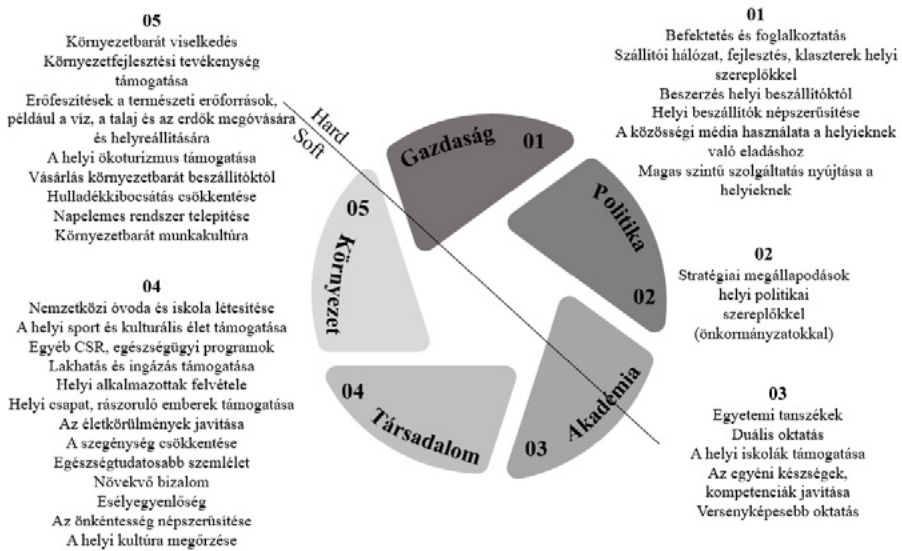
05
Környezetbarát viselkedés
Környezetfejlesztési tevékenység támogatása
Erőfeszítések a természeti erőforrások, például a víz, a talaj és az erdők megóvására és helyreállítására
A helyi ökoturizmus támogatása
Vásárlás környezetbarát beszállítóktól
Hulladékkibocsátás csökkentése
Napelemes rendszer telepítése
Környezetbarát munkakultúra

04
Nemzetközi óvoda és iskola létesítése
A helyi sport és kulturális élet támogatása
Egyéb CSR, egészségügyi programok
Lakhatás és ingázás támogatása
Helyi alkalmazottak felvétele
Helyi csapat, rászoruló emberek támogatása
Az életkörülmények javítása
A szegénység csökkentése
Egészségtudatosabb szemlélet
Növekvő bizalom
Esélyegyenlőség
Az önkéntesség népszerűsítése
A helyi kultúra megőrzése

Hard
Soft

Gazdaság 01
Politika
02
Akadémia
03
Társadalom
04
Környezet
05

01
Befektetés és foglalkoztatás
Szállítói hálózat, fejlesztés, klaszterek helyi szereplőkkel
Beszerzés helyi beszállítóktól
Helyi beszállítók népszerűsítése
A közösségi média használata a helyieknek való eladáshoz
Magas szintű szolgáltatás nyújtása a helyieknek

02
Stratégiai megállapodások helyi politikai szereplőkkel (önkormányzatokkal)

03
Egyetemi tanszékek
Duális oktatás
A helyi iskolák támogatása
Az egyéni készségek, kompetenciák javítása
Versenyképesebb oktatás